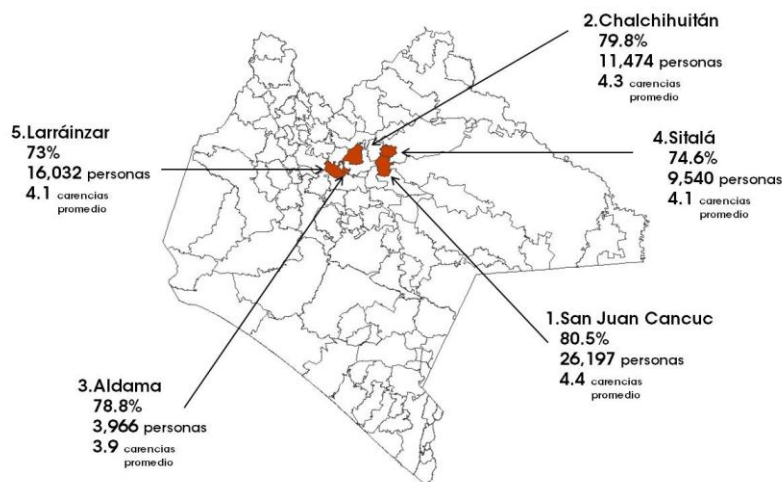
2.Chalchihuitán
79.8%
11,474 personas
4.3 carencias promedio

5.Larráinzar
73%
16,032 personas
4.1 carencias promedio

4.Sitalá
74.6%
9,540 personas
4.1 carencias promedio

1.San Juan Cancuc
80.5%
26,197 personas
4.4 carencias promedio

3.Aldama
78.8%
3,966 personas
3.9 carencias promedio